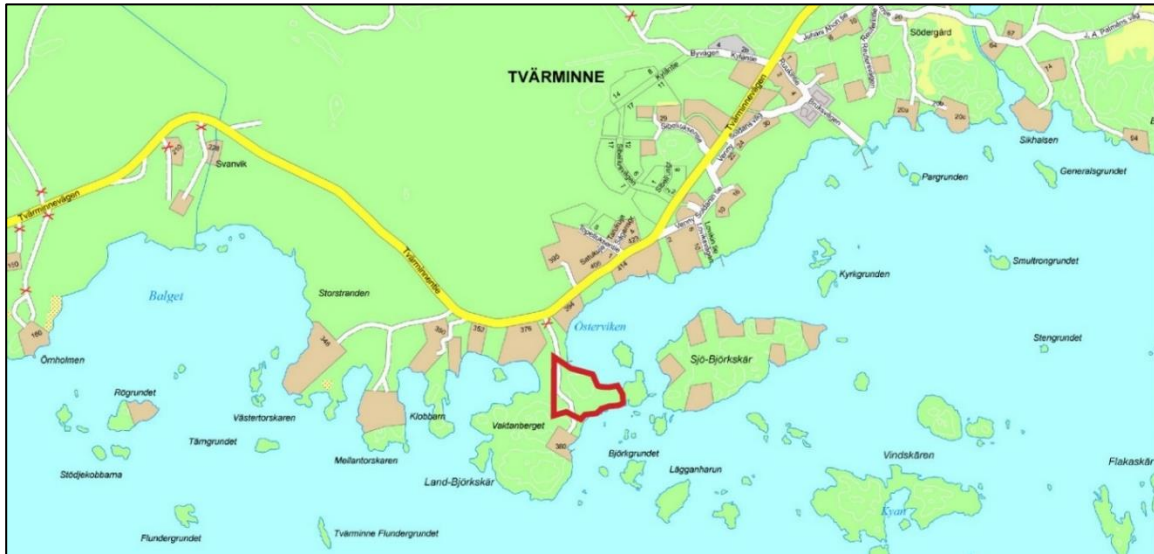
TVÄRMINNE

Södergård

Byvägen

Tvärminnevägen

Sikhalsen

Pargrunden

Generalsgrundet

Svanvik

Tvärminnevägen

Smultrongrundet

Kyrkgrunden

Balget

Storstranden

Österviken

Stengrundet

Sjö-Björkskär

Ömholmen

Rögrundet

Västertorskaren

Klobbarn

Valdanberget

Tämgrundet

Mellantorskaren

Björkgrundet

Lägganharun

Vindskären

Flakaskär

Stödjekobbarna

Land-Björkskär

Kyan

Flundergrundet

Tvärminne Flundergrundet

110

160

22a

346

350

352

376

356

380

390

400

414

20a

20c

64

67

14

E4